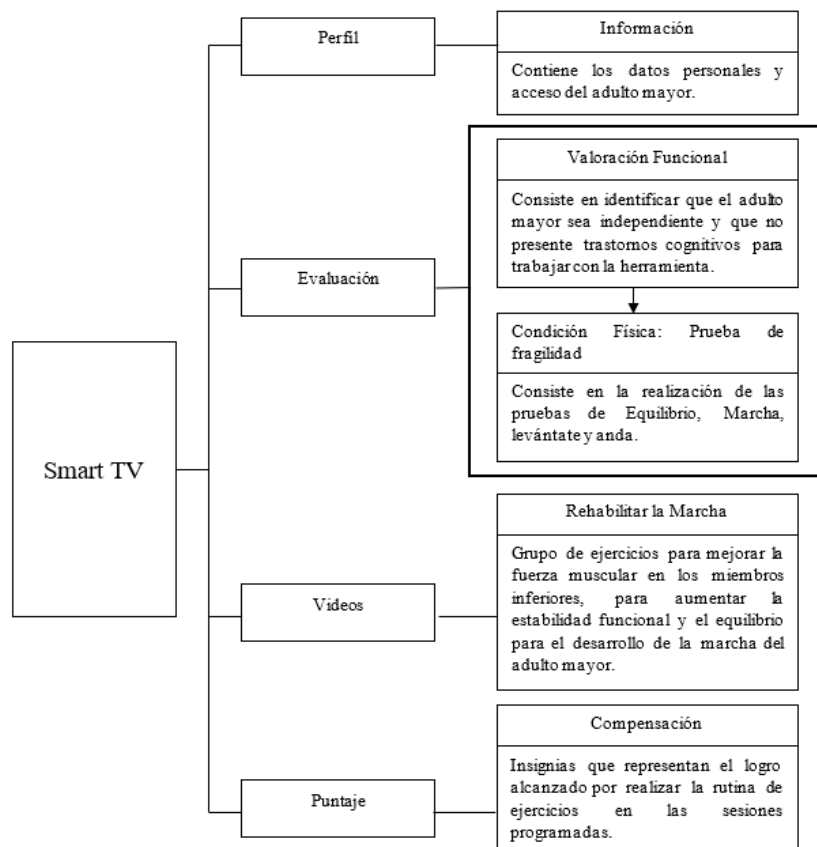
Smart TV

Perfil

Información

Contiene los datos personales y acceso del adulto mayor.

Evaluación

Valoración Funcional

Consiste en identificar que el adulto mayor sea independiente y que no presente trastornos cognitivos para trabajar con la herramienta.

Condición Física: Prueba de fragilidad

Consiste en la realización de las pruebas de Equilibrio, Marcha, levántate y anda.

Videos

Rehabilitar la Marcha

Grupo de ejercicios para mejorar la fuerza muscular en los miembros inferiores, para aumentar la estabilidad funcional y el equilibrio para el desarrollo de la marcha del adulto mayor.

Puntaje

Compensación

Insignias que representan el logro alcanzado por realizar la rutina de ejercicios en las sesiones programadas.